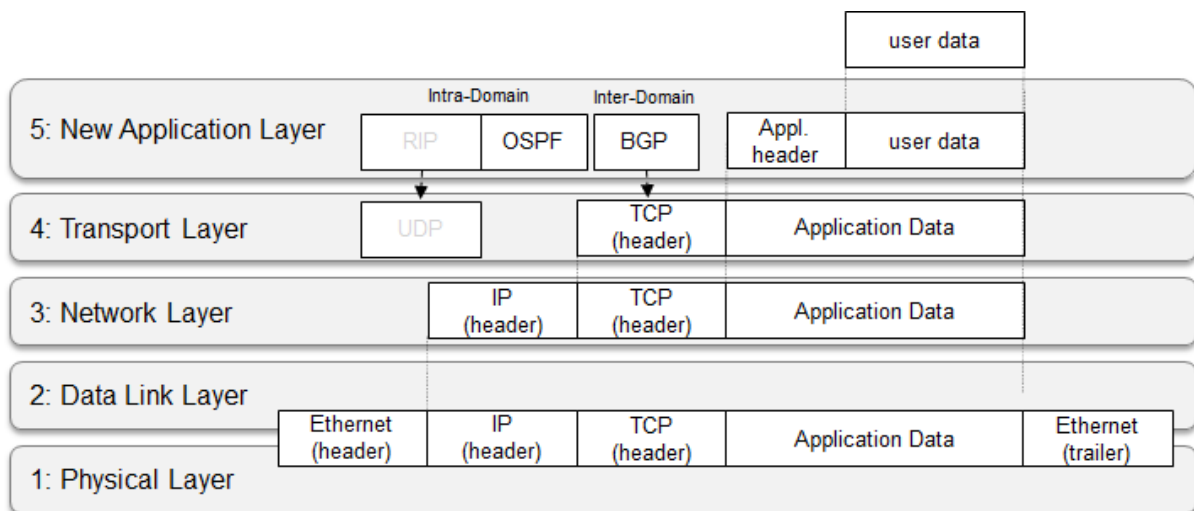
user data

Intra-Domain

Inter-Domain

5: New Application Layer

RIP

OSPF

BGP

Appl. header

user data

4: Transport Layer

UDP

TCP (header)

Application Data

3: Network Layer

IP (header)

TCP (header)

Application Data

2: Data Link Layer

Ethernet (header)

IP (header)

TCP (header)

Application Data

Ethernet (trailer)

1: Physical Layer